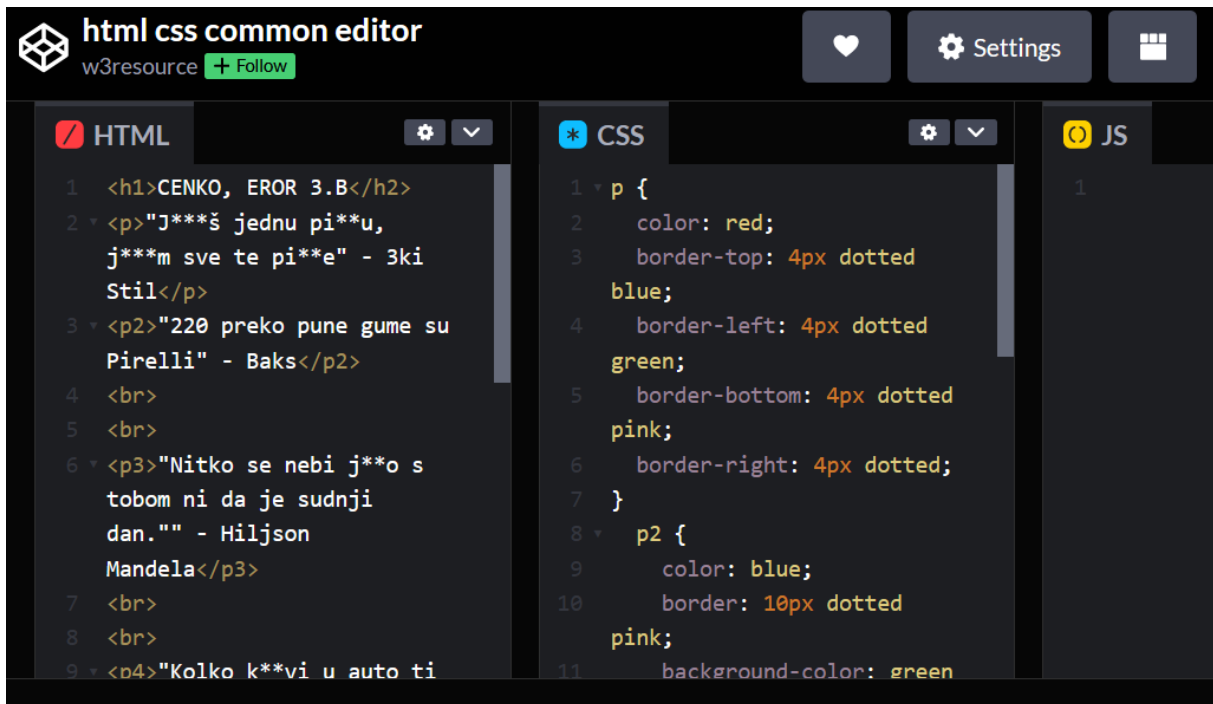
html css common editor
w3resource + Follow

Settings

HTML

1 <h1>CENKO, EROR 3.B</h2>
2 <p>"J***š jednu pi**u, j***m sve te pi**e" - 3ki Stil</p>
3 <p2>"220 preko pune gume su Pirelli" - Baks</p2>
4 <br>
5 <br>
6 <p3>"Nitko se nebi j**o s tobom ni da je sudnji dan."" - Hiljson Mandela</p3>
7 <br>
8 <br>
9 <p4>"Kolko k**vi u auto ti

CSS

1 p {
2 color: red;
3 border-top: 4px dotted blue;
4 border-left: 4px dotted green;
5 border-bottom: 4px dotted pink;
6 border-right: 4px dotted;
7 }
8 p2 {
9 color: blue;
10 border: 10px dotted pink;
11 background-color: green

JS

1